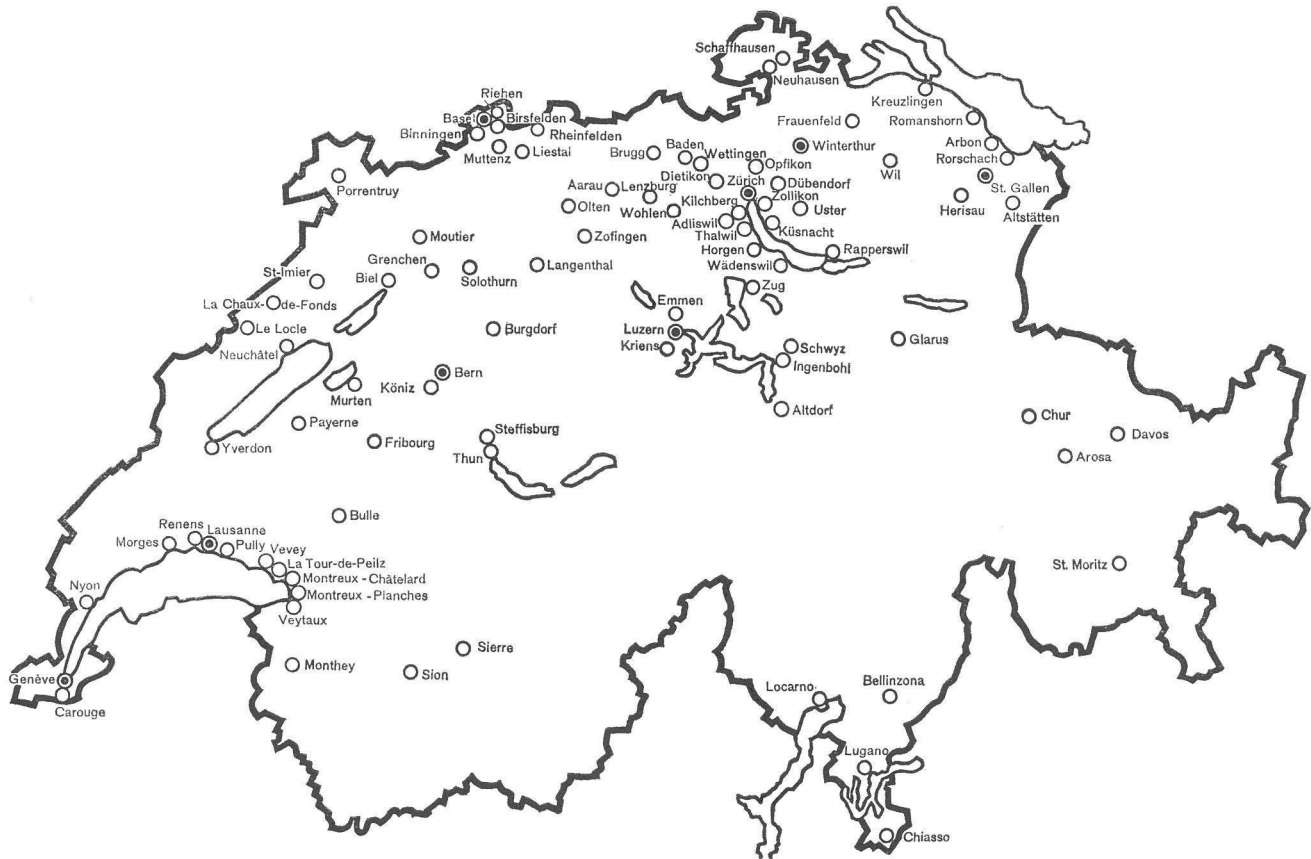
Schaffhausen
Neuhausen
Kreuzlingen
Riehen
Basel
Birsfelden
Binningen
Rheinfelden
Muttenz
Liestal
Frauenfeld
Romanshorn
Arbon
Rorschach
Baden
Wettingen
Winterthur
Brugg
Opfikon
Wil
Dietikon
Zürich
Dübendorf
St. Gallen
Porrentruy
Aarau
Lenzburg
Zollikon
Olten
Wohlen
Kilchberg
Uster
Herisau
Altstätten
Adliswil
Thalwil
Küsnacht
Moutier
Zofingen
Horgen
Rapperswil
Grenchen
Wädenswil
St-Imier
Biel
Solothurn
Langenthal
Zug
La Chaux-de-Fonds
Emmen
Le Locle
Burgdorf
Luzern
Kriens
Schwyz
Glarus
Neuchâtel
Ingenbohl
Bern
Köniz
Murten
Altdorf
Payerne
Chur
Davos
Steffisburg
Yverdon
Fribourg
Thun
Arosa
Bulle
Renens
Lausanne
Morges
Pully
Vevey
La Tour-de-Peilz
St. Moritz
Montreux - Châtelard
Nyon
Montreux - Planches
Veytaux
Sierre
Monthey
Sion
Genève
Carouge
Locarno
Bellinzona
Lugano
Chiasso